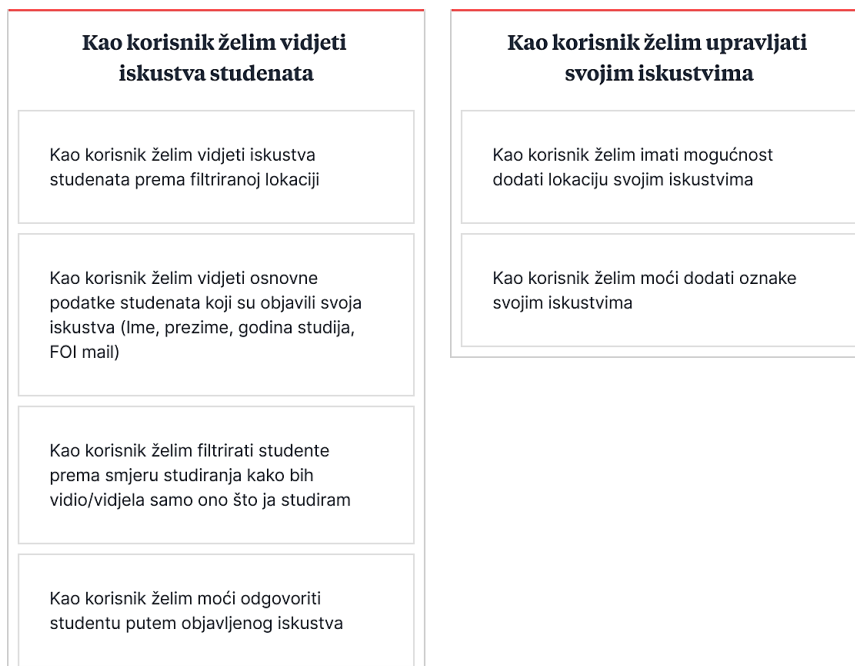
Kao korisnik želim vidjeti iskustva studenata

Kao korisnik želim vidjeti iskustva studenata prema filtriranoj lokaciji

Kao korisnik želim vidjeti osnovne podatke studenata koji su objavili svoja iskustva (Ime, prezime, godina studija, FOI mail)

Kao korisnik želim filtrirati studente prema smjeru studiranja kako bih vidio/vidjela samo ono što ja studiram

Kao korisnik želim moći odgovoriti studentu putem objavljenog iskustva

Kao korisnik želim upravljati svojim iskustvima

Kao korisnik želim imati mogućnost dodati lokaciju svojim iskustvima

Kao korisnik želim moći dodati oznake svojim iskustvima